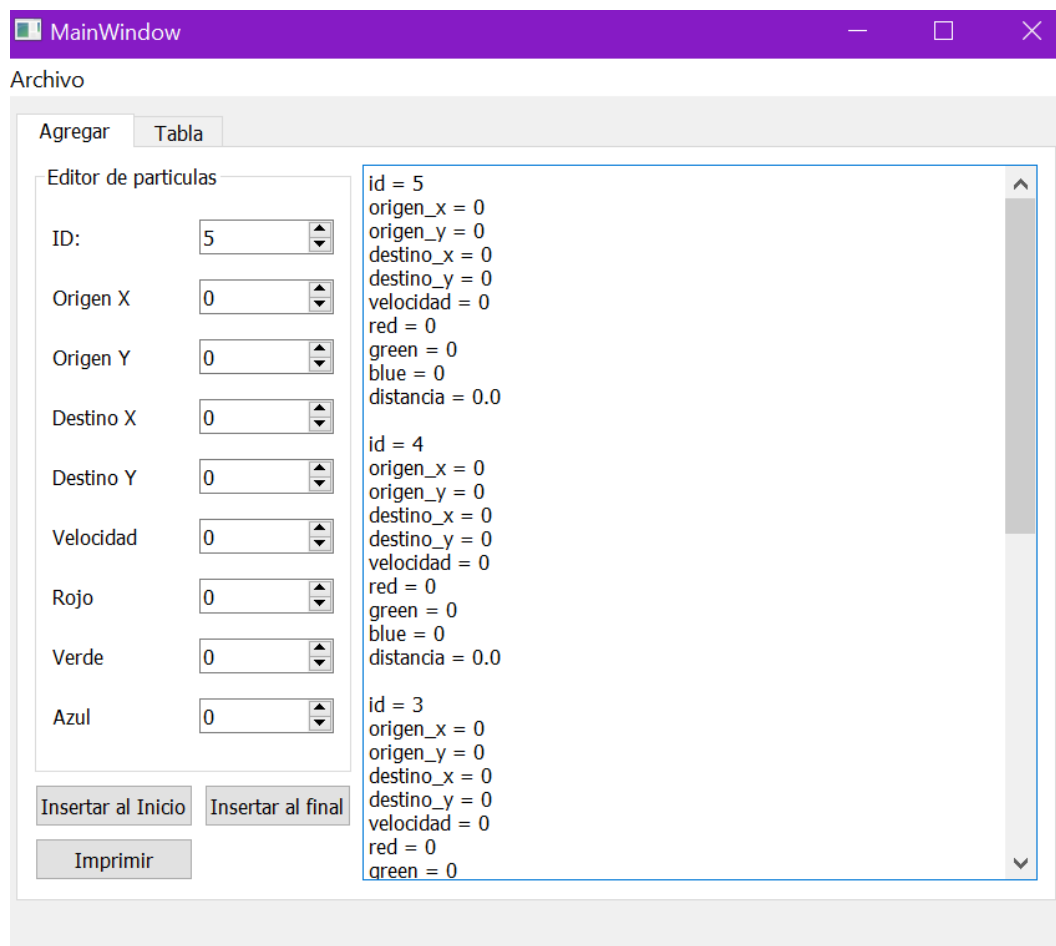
MainWindow

Archivo

Agregar
Tabla

Editor de particulas

ID: 5
Origen X 0
Origen Y 0
Destino X 0
Destino Y 0
Velocidad 0
Rojo 0
Verde 0
Azul 0

Insertar al Inicio
Insertar al final
Imprimir

id = 5
origen_x = 0
origen_y = 0
destino_x = 0
destino_y = 0
velocidad = 0
red = 0
green = 0
blue = 0
distancia = 0.0

id = 4
origen_x = 0
origen_y = 0
destino_x = 0
destino_y = 0
velocidad = 0
red = 0
green = 0
blue = 0
distancia = 0.0

id = 3
origen_x = 0
origen_y = 0
destino_x = 0
destino_y = 0
velocidad = 0
red = 0
green = 0